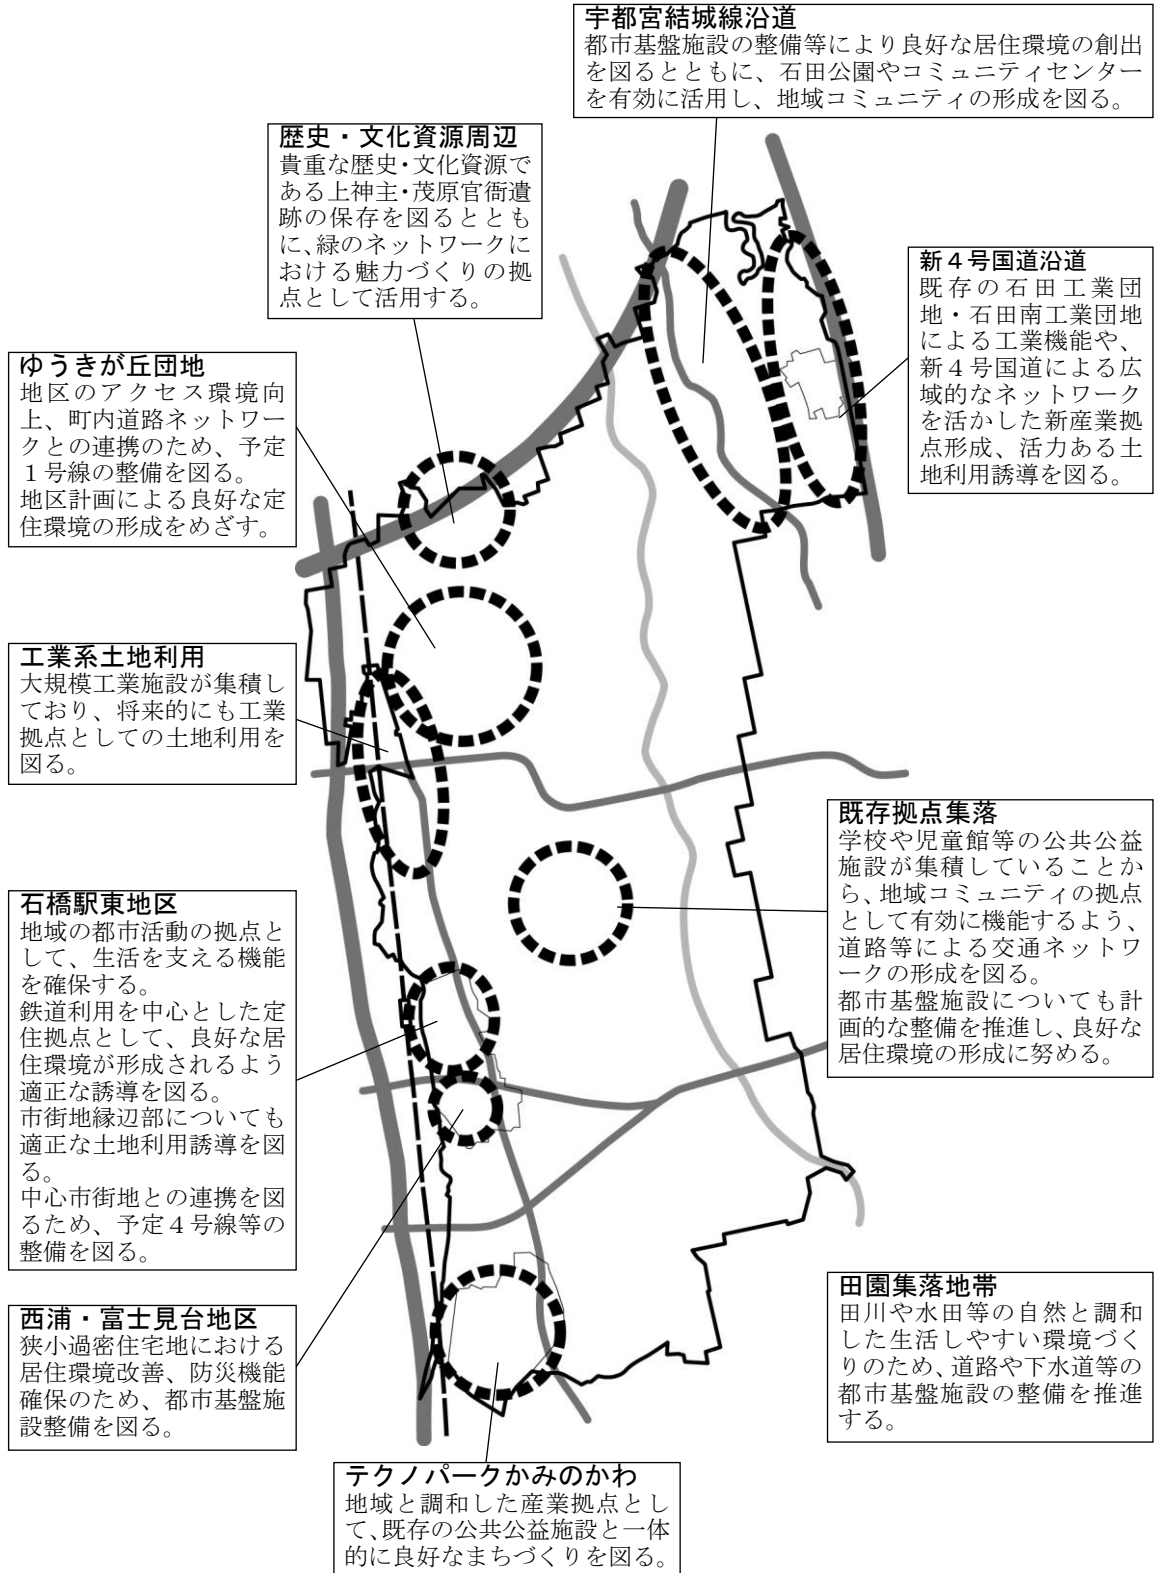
宇都宮結城線沿道
都市基盤施設の整備等により良好な居住環境の創出を図るとともに、石田公園やコミュニティセンターを有効に活用し、地域コミュニティの形成を図る。

歴史・文化資源周辺
貴重な歴史･文化資源である上神主･茂原官衙遺跡の保存を図るとともに、緑のネットワークにおける魅力づくりの拠点として活用する。

新４号国道沿道
既存の石田工業団地・石田南工業団地による工業機能や、新４号国道による広域的なネットワークを活かした新産業拠点形成、活力ある土地利用誘導を図る。

ゆうきが丘団地
地区のアクセス環境向上、町内道路ネットワークとの連携のため、予定１号線の整備を図る。
地区計画による良好な定住環境の形成をめざす。

工業系土地利用
大規模工業施設が集積しており、将来的にも工業拠点としての土地利用を図る。

既存拠点集落
学校や児童館等の公共公益施設が集積していることから、地域コミュニティの拠点として有効に機能するよう、道路等による交通ネットワークの形成を図る。
都市基盤施設についても計画的な整備を推進し、良好な居住環境の形成に努める。

石橋駅東地区
地域の都市活動の拠点として、生活を支える機能を確保する。
鉄道利用を中心とした定住拠点として、良好な居住環境が形成されるよう適正な誘導を図る。
市街地縁辺部についても適正な土地利用誘導を図る。
中心市街地との連携を図るため、予定４号線等の整備を図る。

田園集落地帯
田川や水田等の自然と調和した生活しやすい環境づくりのため、道路や下水道等の都市基盤施設の整備を推進する。

西浦・富士見台地区
狭小過密住宅地における居住環境改善、防災機能確保のため、都市基盤施設整備を図る。

テクノパークかみのかわ
地域と調和した産業拠点として､既存の公共公益施設と一体的に良好なまちづくりを図る。